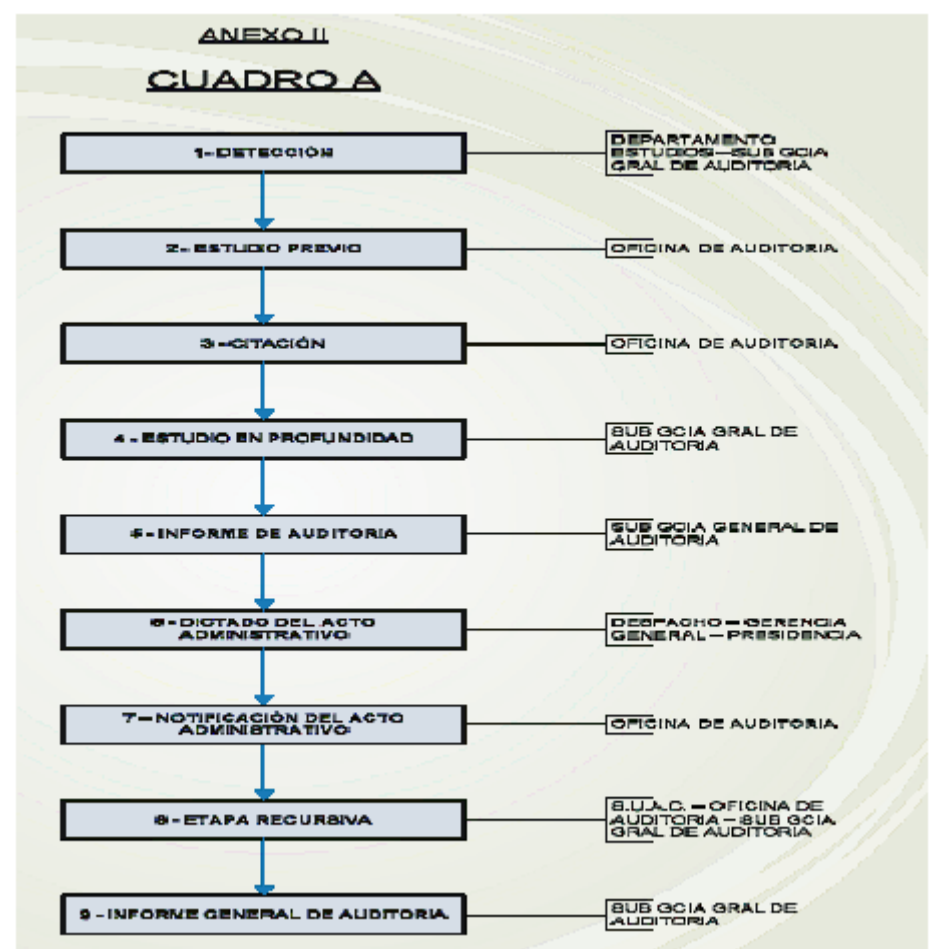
ANEXO II

CUADRO A

1-DETECCIÓN

DEPARTAMENTO ESTUDIOS—SUB GCIA GRAL DE AUDITORIA

2- ESTUDIO PREVIO

OFICINA DE AUDITORIA

3 -CITACIÓN

OFICINA DE AUDITORIA

4 - ESTUDIO EN PROFUNDIDAD

SUB GCIA GRAL DE AUDITORIA

5 - INFORME DE AUDITORIA

SUB GCIA GENERAL DE AUDITORIA

6 - DICTADO DEL ACTO ADMINISTRATIVO

DESPACHO — GERENCIA GENERAL — PRESIDENCIA

7 — NOTIFICACIÓN DEL ACTO ADMINISTRATIVO

OFICINA DE AUDITORIA

8 - ETAPA RECURSIVA

S.U.A.C. — OFICINA DE AUDITORIA — SUB GCIA GRAL DE AUDITORIA

9 - INFORME GENERAL DE AUDITORIA

SUB GCIA GRAL DE AUDITORIA